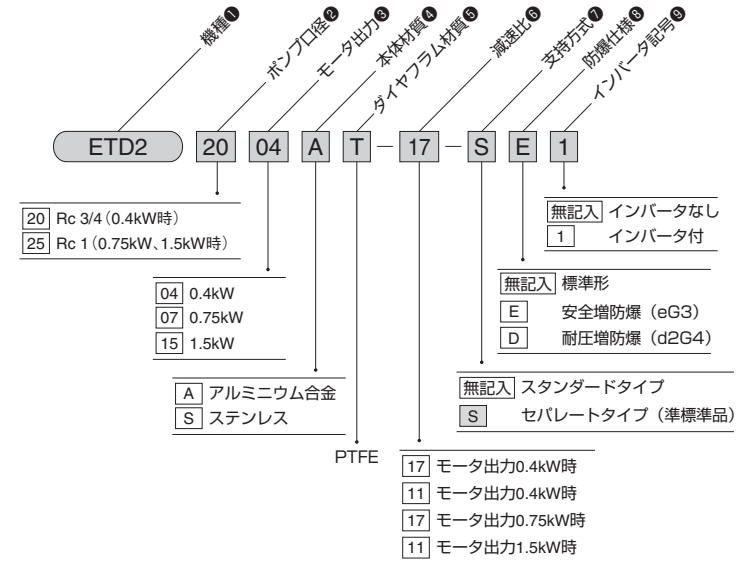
機種❶
ポンプ口径❷
モータ出力❸
本体材質❹
ダイヤフラム材質❺
減速比❻
支持方式❼
防爆仕様❽
インバータ記号❾

ETD2 20 04 A T − 17 − S E 1

20 Rc 3/4（0.4kW時）
25 Rc 1（0.75kW、1.5kW時）

04 0.4kW
07 0.75kW
15 1.5kW

A アルミニウム合金
S ステンレス

PTFE

無記入 インバータなし
1 インバータ付

無記入 標準形
E 安全増防爆（eG3）
D 耐圧増防爆（d2G4）

無記入 スタンダードタイプ
S セパレートタイプ（準標準品）

17 モータ出力0.4kW時
11 モータ出力0.4kW時
17 モータ出力0.75kW時
11 モータ出力1.5kW時